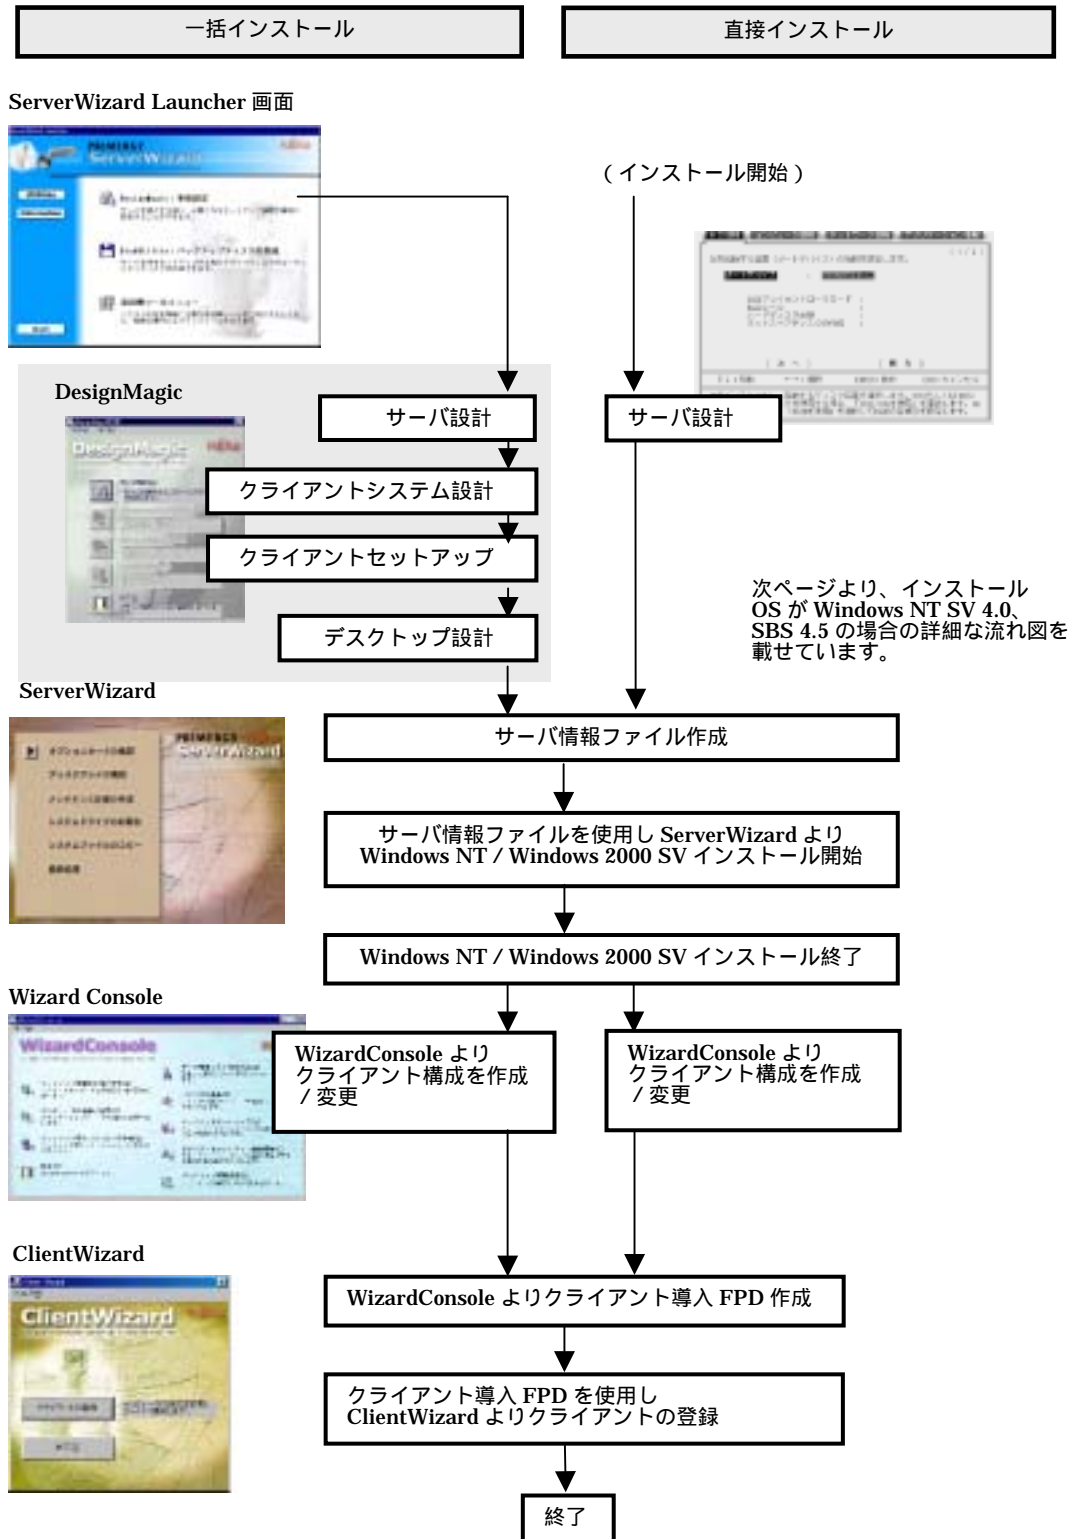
一括インストール

直接インストール

ServerWizard Launcher 画面

PRIMERGY ServerWizard

FUJITSU

（インストール開始）

DesignMagic

DesignMagic

FUJITSU

サーバ設計

サーバ設計

クライアントシステム設計

クライアントセットアップ

デスクトップ設計

次ページより、インストール OS が Windows NT SV 4.0、SBS 4.5 の場合の詳細な流れ図を載せています。

ServerWizard

PRIMERGY ServerWizard

サーバ情報ファイル作成

サーバ情報ファイルを使用し ServerWizard より Windows NT / Windows 2000 SV インストール開始

Windows NT / Windows 2000 SV インストール終了

Wizard Console

WizardConsole

WizardConsole より クライアント構成を作成 / 変更

WizardConsole より クライアント構成を作成 / 変更

ClientWizard

ClientWizard

WizardConsole よりクライアント導入 FPD 作成

クライアント導入 FPD を使用し ClientWizard よりクライアントの登録

終了